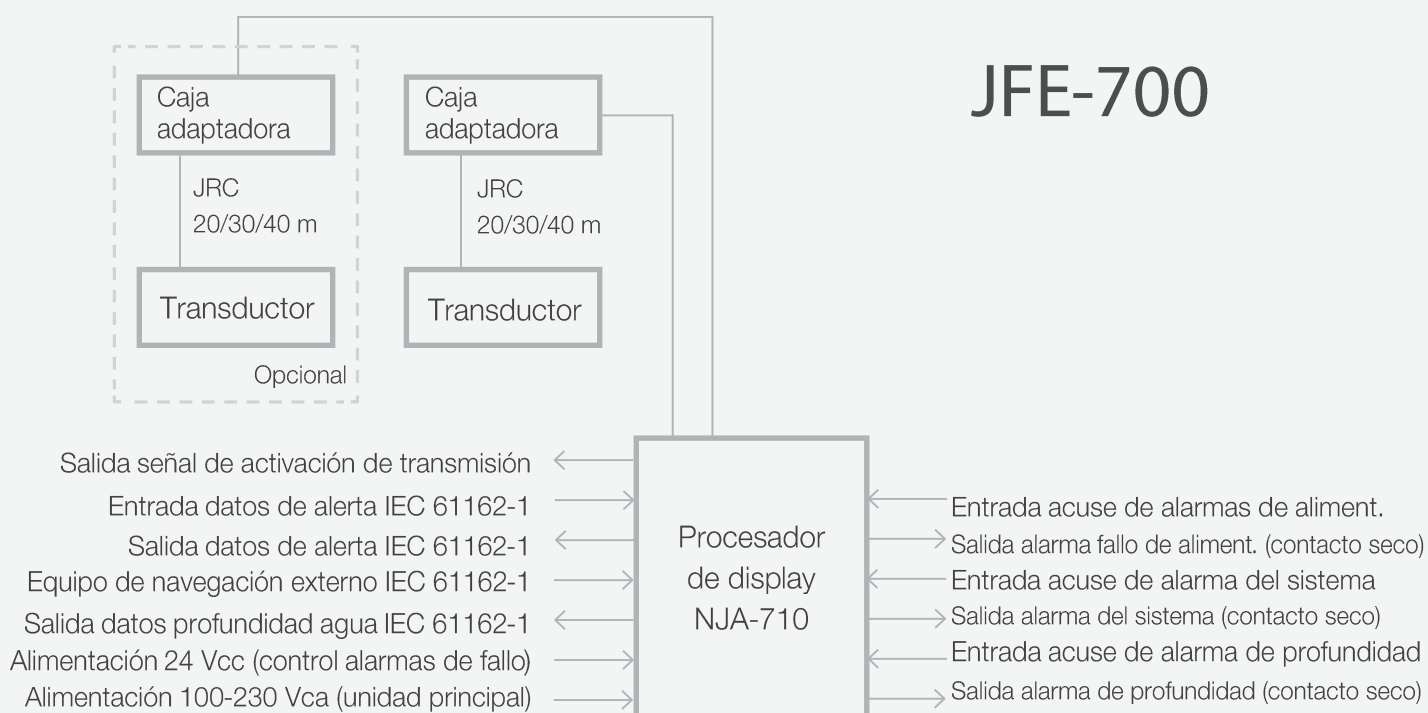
JFE-700

Caja adaptadora

JRC
20/30/40 m

Transductor

Caja adaptadora

JRC
20/30/40 m

Transductor

Opcional

Salida señal de activación de transmisión
Entrada datos de alerta IEC 61162-1
Salida datos de alerta IEC 61162-1
Equipo de navegación externo IEC 61162-1
Salida datos profundidad agua IEC 61162-1
Alimentación 24 Vcc (control alarmas de fallo)
Alimentación 100-230 Vca (unidad principal)

Procesador de display NJA-710

Entrada acuse de alarmas de aliment.
Salida alarma fallo de aliment. (contacto seco)
Entrada acuse de alarma del sistema
Salida alarma del sistema (contacto seco)
Entrada acuse de alarma de profundidad
Salida alarma de profundidad (contacto seco)